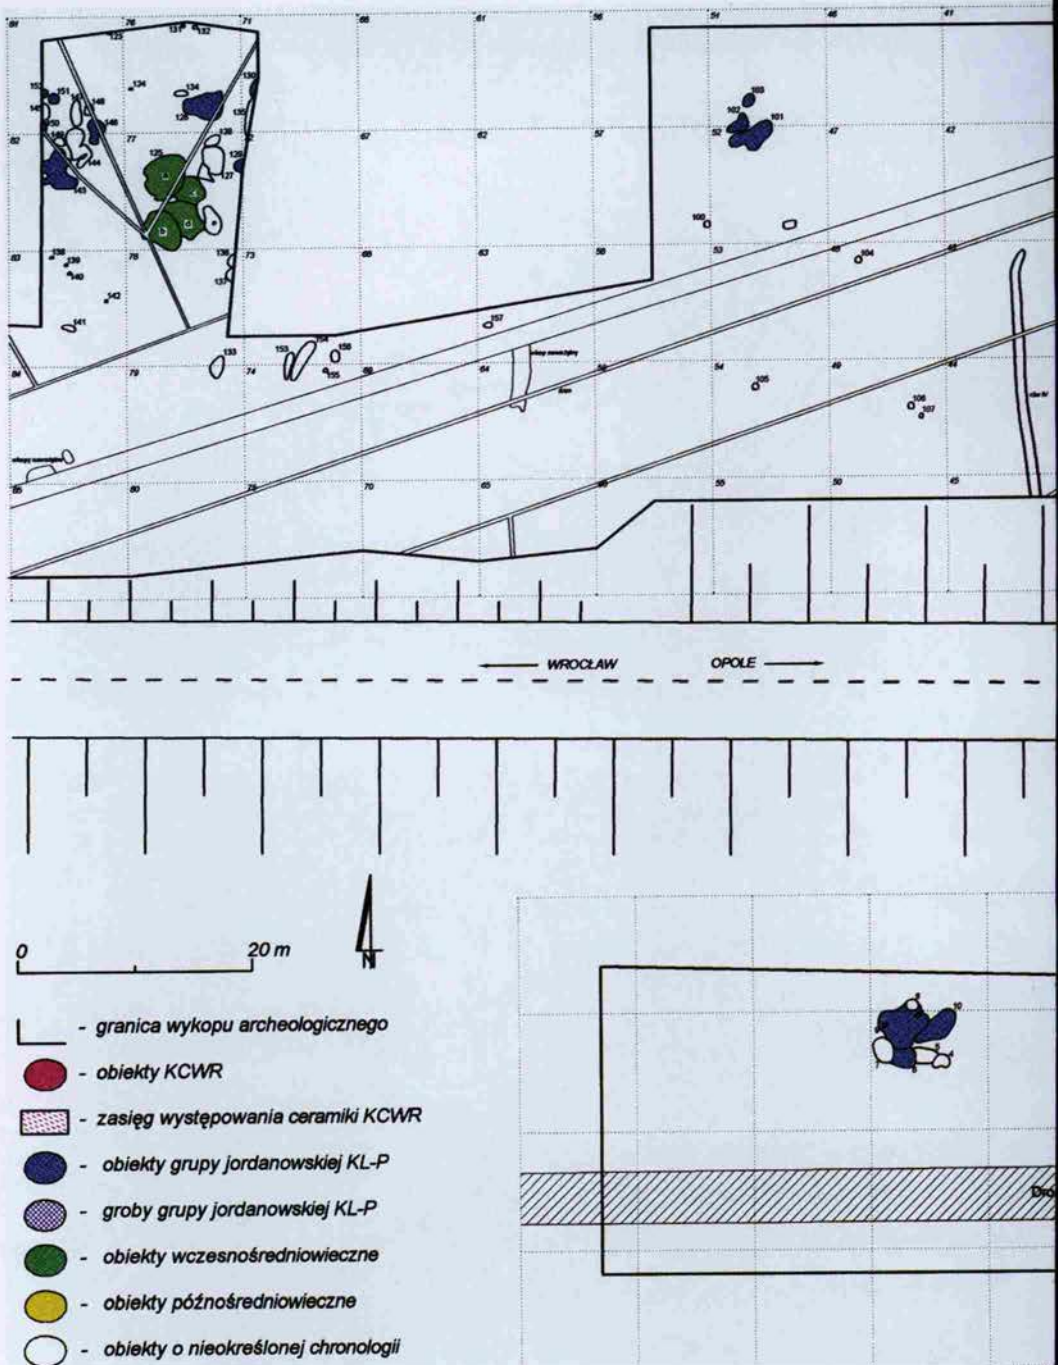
76
71
66
61
56
51
46
41
82
77
67
62
57
52
47
42
83
78
73
68
63
58
53
48
84
79
74
69
64
59
54
49
44
85
80
75
70
65
60
55
50
45
123
131
132
134
152
151
149
148
146
150
145
144
143
125
126
127
128
129
130
136
137
139
138
140
142
141
100
101
102
103
104
105
106
107
133
153
154
156
155
157

WROCŁAW
OPOLE

0
20 m

- granica wykopu archeologicznego
- obiekty KCWR
- zasięg występowania ceramiki KCWR
- obiekty grupy jordanowskiej KL-P
- groby grupy jordanowskiej KL-P
- obiekty wczesnośredniowieczne
- obiekty późnośredniowieczne
- obiekty o nieokreślonej chronologii

10
Dro